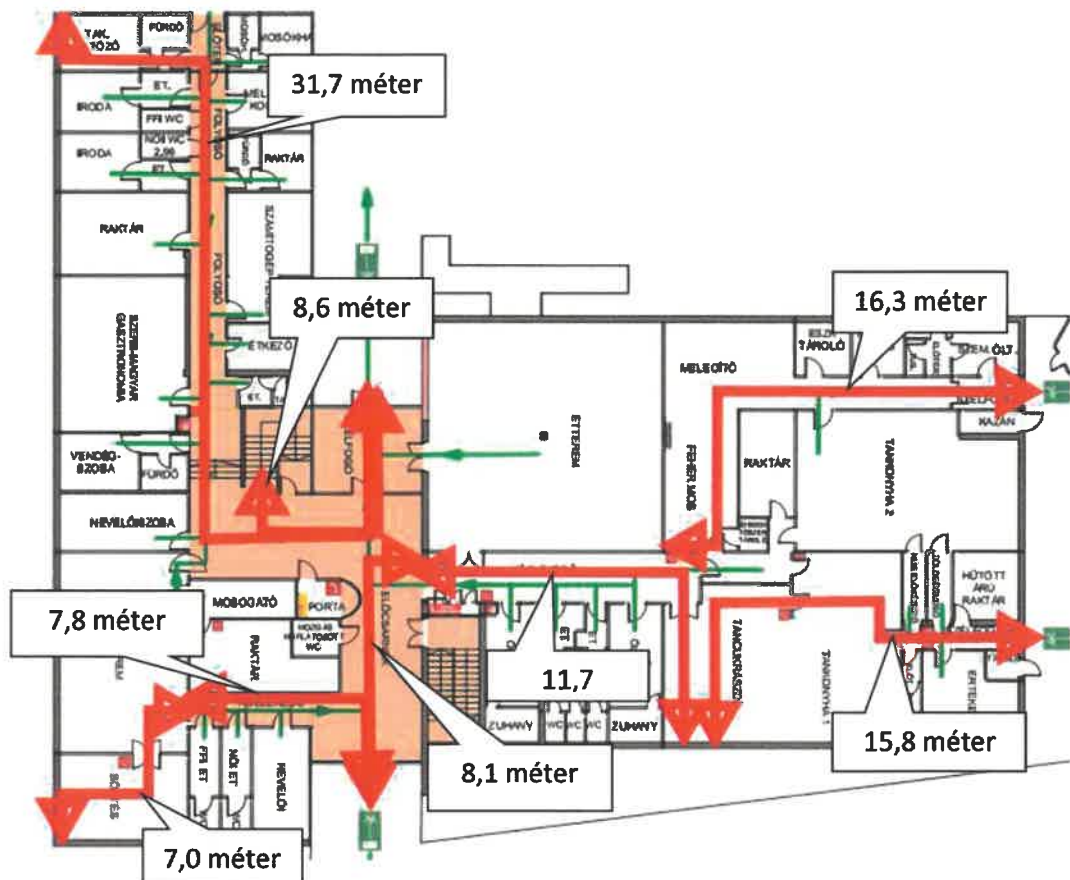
TAK. TÖZŐ
FÜRDŐ
ELŐTÉR
MOSÓKONYHA
31,7 méter
IRODA
ET.
FFI WC
NŐI WC
IRODA
ET.
FOLYOSÓ
RAKTÁR
RAKTÁR
SZÁMÍTÓGÉP
FOLYOSÓ
8,6 méter
16,3 méter
GAZDASÁGI
ÉTKEZŐ
ET.
MELEGÍTŐ
TÁROLÓ
ÉTTEREM
VENDÉG-SZOBA
FÜRDŐ
RAKTÁR
TANCNYHA 2
KAZÁN
NEVELŐI SZOBA
MOSOGATÓ
PORTA
RAKTÁR
ELŐCSARNOK
7,8 méter
11,7
HŰTÖTT ÁRU RAKTÁR
TANKONYHA 1
ZUHANY
WC
WC
WC
ZUHANY
FFI ET
NŐI ET
NEVELŐI
15,8 méter
8,1 méter
7,0 méter